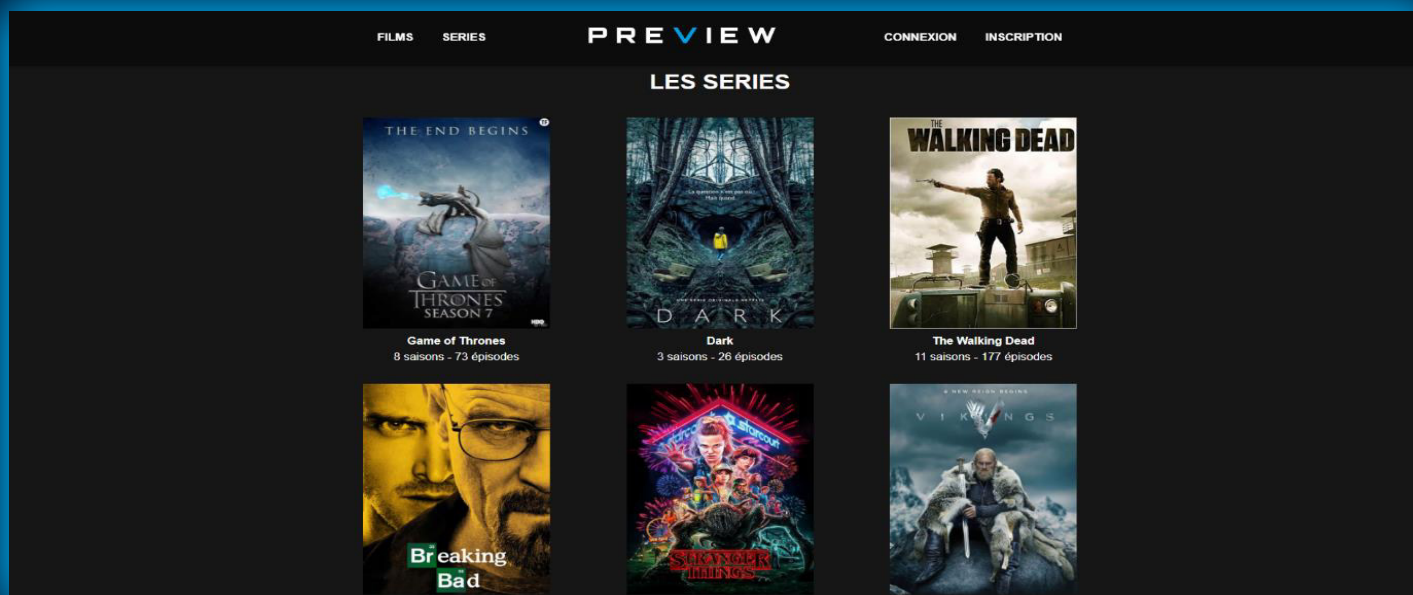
FILMS SERIES PREVIEW CONNEXION INSCRIPTION

LES SERIES

THE END BEGINS

GAME OF THRONES SEASON 7

HBO

Game of Thrones
8 saisons - 73 épisodes

DARK

Dark
3 saisons - 26 épisodes

THE WALKING DEAD

The Walking Dead
11 saisons - 177 épisodes

Breaking Bad

STRANGER THINGS

Starcourt

A NEW REIGN BEGINS

VIKINGS